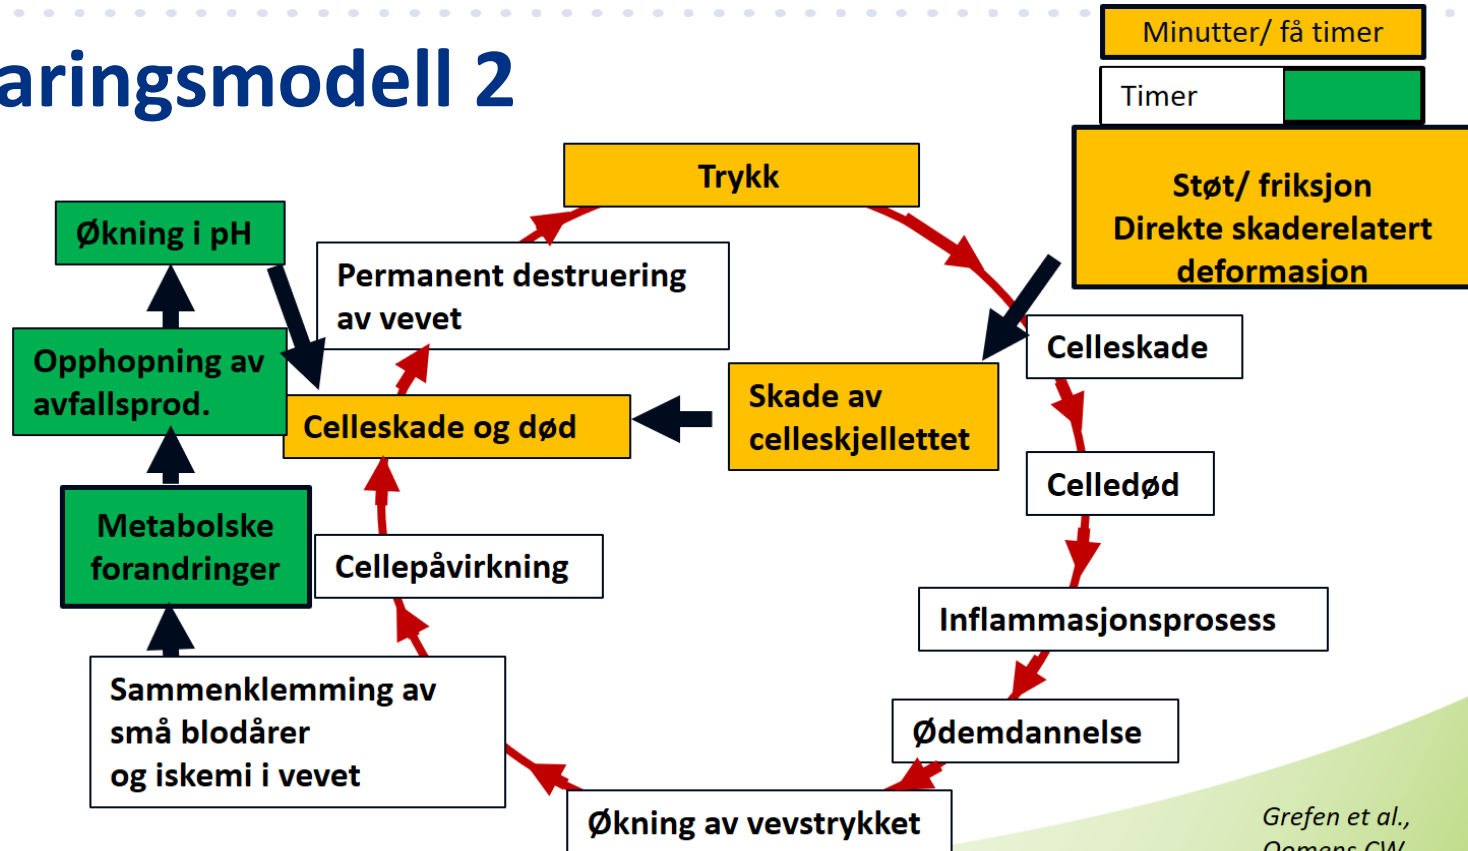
aringsmodell 2

Minutter/ få timer

Timer

Trykk

Støt/ friksjon
Direkte skaderelatert
deformasjon

Økning i pH

Permanent destruering av vevet

Opphopning av avfallsprod.

Celleskade og død

Skade av celleskjellettet

Celleskade

Celledød

Metabolske forandringer

Cellepåvirkning

Inflammasjonsprosess

Sammenklemming av små blodårer og iskemi i vevet

Ødemdannelse

Økning av vevstrykket

Grefen et al.,
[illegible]